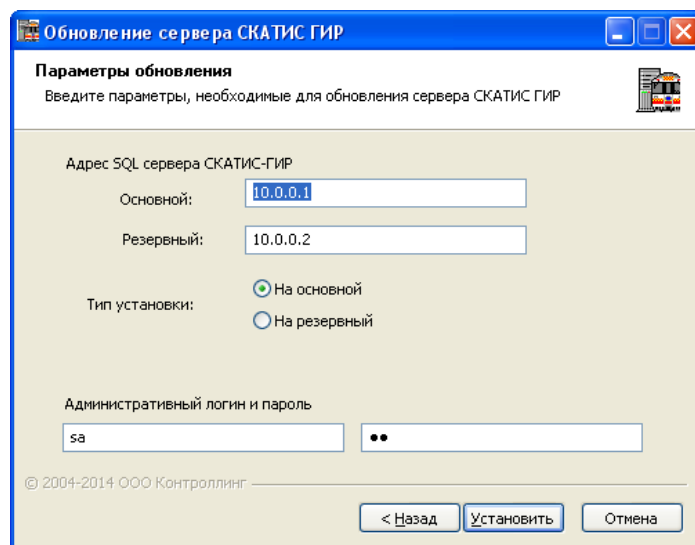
Обновление сервера СКАТИС ГИР

Параметры обновления
Введите параметры, необходимые для обновления сервера СКАТИС ГИР

Адрес SQL сервера СКАТИС-ГИР
Основной: 10.0.0.1
Резервный: 10.0.0.2

Тип установки:
На основной
На резервный

Административный логин и пароль
sa
••

© 2004-2014 ООО Контроллинг

< Назад
Установить
Отмена